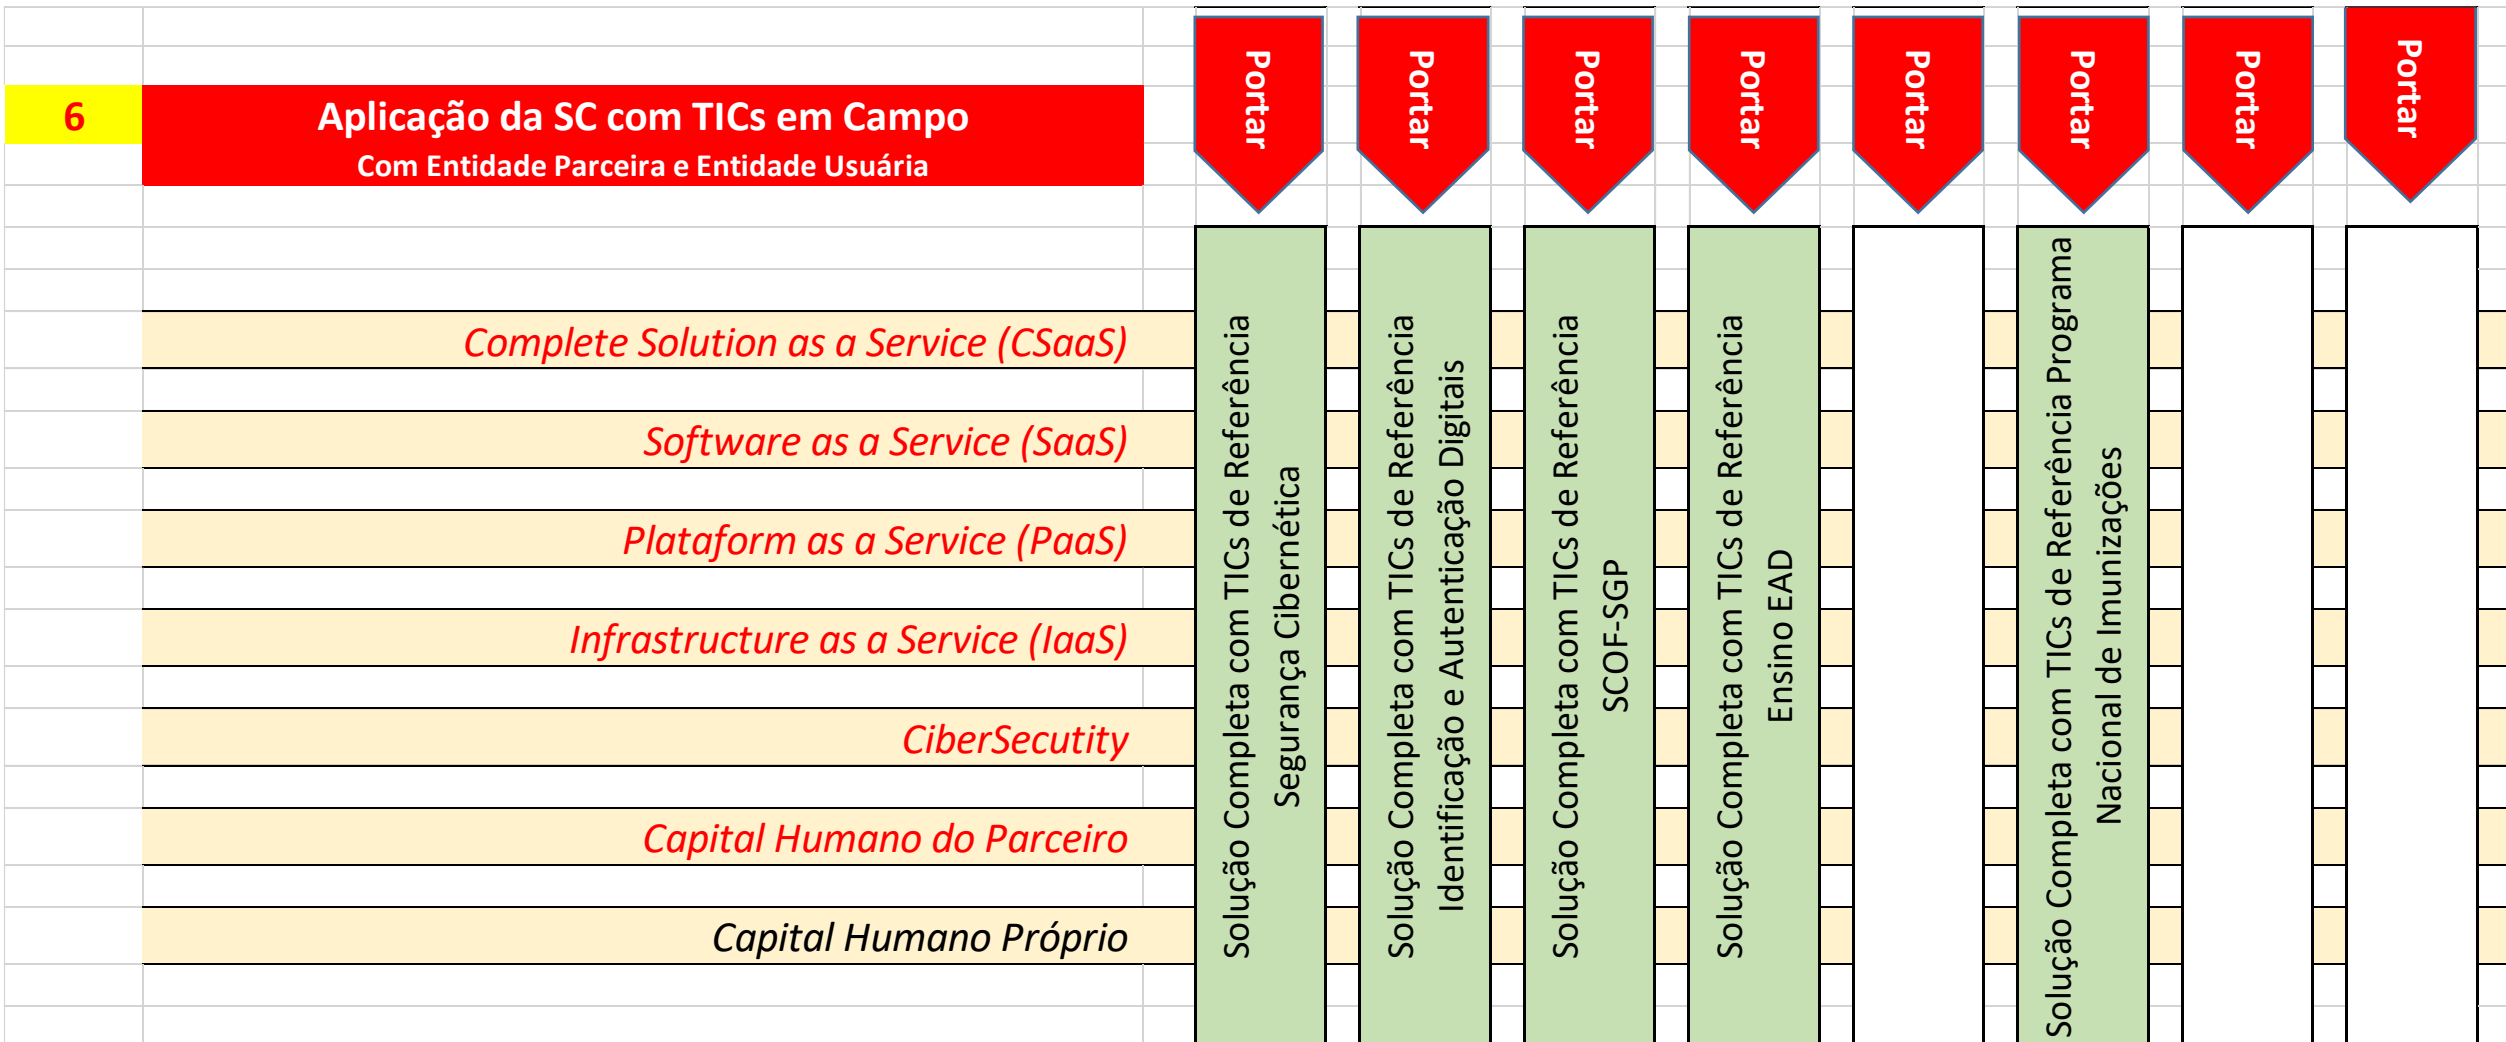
6

Aplicação da SC com TICs em Campo
Com Entidade Parceira e Entidade Usuária

Portar
Portar
Portar
Portar
Portar
Portar
Portar
Portar

Complete Solution as a Service (CSaaS)

Software as a Service (SaaS)

Plataform as a Service (PaaS)

Infrastructure as a Service (IaaS)

CiberSecutity

Capital Humano do Parceiro

Capital Humano Próprio

Solução Completa com TICs de Referência Segurança Cibernética

Solução Completa com TICs de Referência Identificação e Autenticação Digitais

Solução Completa com TICs de Referência SCOF-SGP

Solução Completa com TICs de Referência Ensino EAD

Solução Completa com TICs de Referência Programa Nacional de Imunizações